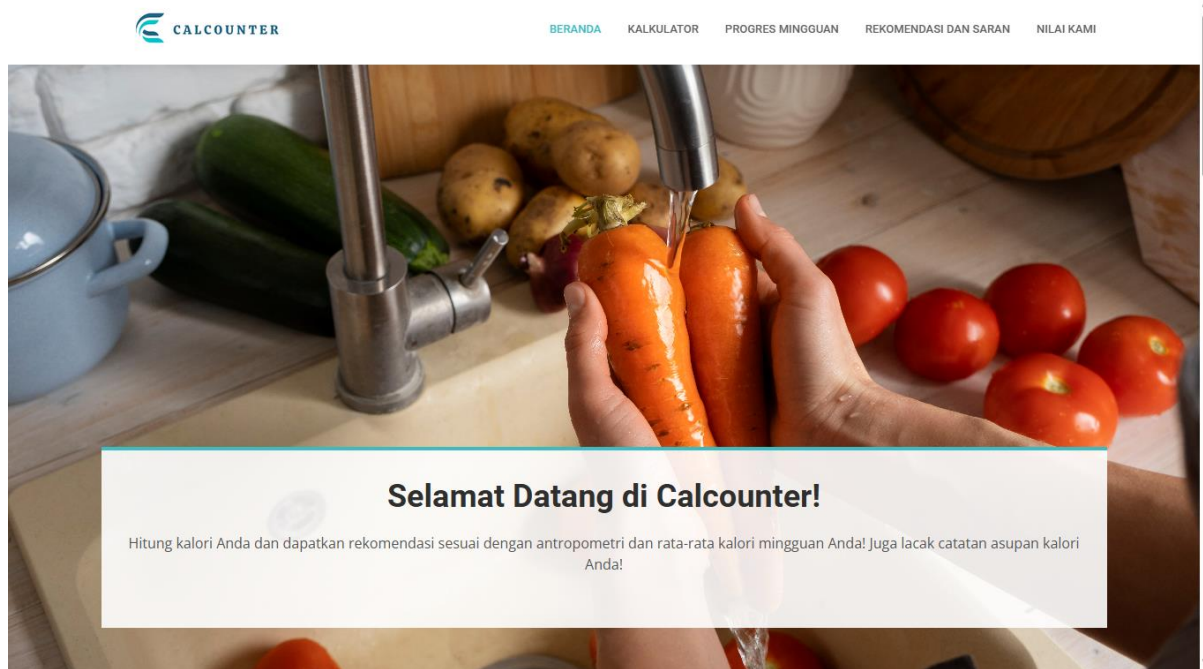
CALCOUNTER

BERANDA KALKULATOR PROGRES MINGGUAN REKOMENDASI DAN SARAN NILAI KAMI

Selamat Datang di Calcounter!

Hitung kalori Anda dan dapatkan rekomendasi sesuai dengan antropometri dan rata-rata kalori mingguan Anda! Juga lacak catatan asupan kalori Anda!